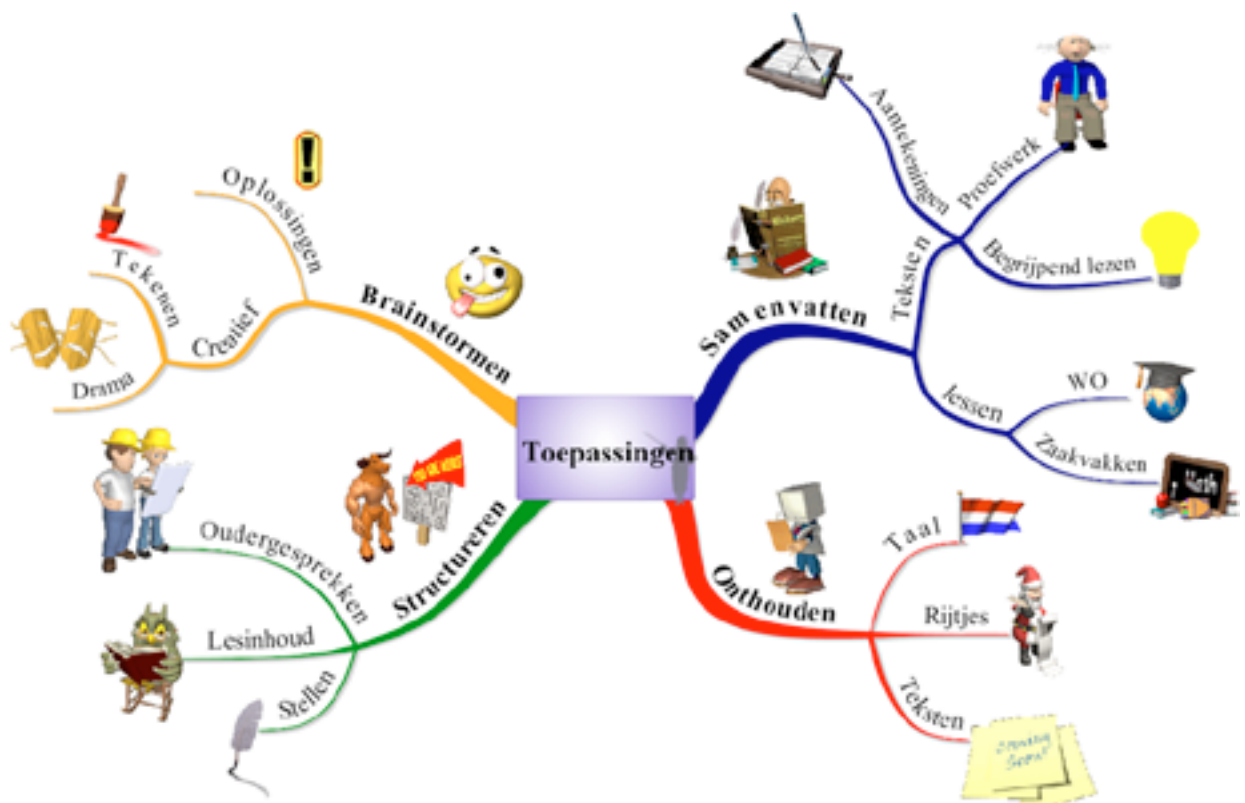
Toepassingen

Brainstormen
Creatief
Oplossingen
Tekenen
Drama

Samenvatten
Teksten
Aantekeningen
Proefwerk
Begrijpend lezen
lessen
WO
Zaakvakken
Math

Structureren
Oudergesprekken
Lesinhoud
Stellen

Onthouden
Taal
Rijtjes
Teksten
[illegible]